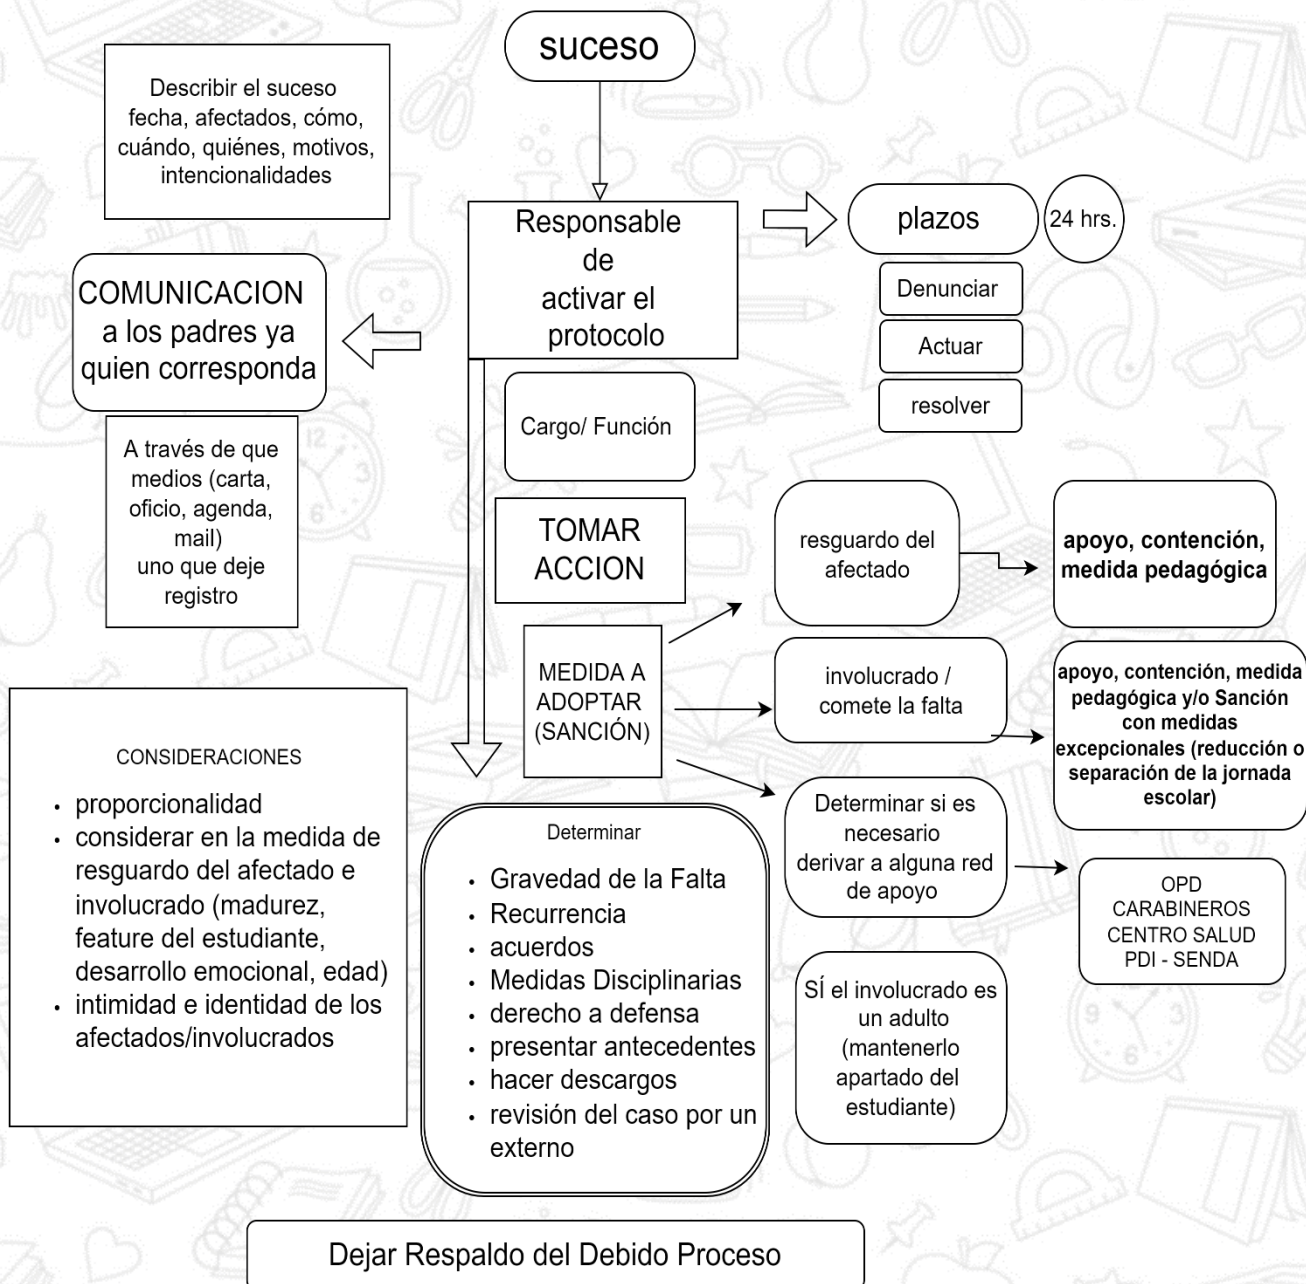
suceso

Describir el suceso fecha, afectados, cómo, cuándo, quiénes, motivos, intencionalidades

Responsable de activar el protocolo

plazos

24 hrs.

Denunciar

Actuar

resolver

COMUNICACION a los padres ya quien corresponda

A través de que medios (carta, oficio, agenda, mail) uno que deje registro

Cargo/ Función

TOMAR ACCION

resguardo del afectado

apoyo, contención, medida pedagógica

MEDIDA A ADOPTAR (SANCIÓN)

involucrado / comete la falta

apoyo, contención, medida pedagógica y/o Sanción con medidas excepcionales (reducción o separación de la jornada escolar)

CONSIDERACIONES

- proporcionalidad
- considerar en la medida de resguardo del afectado e involucrado (madurez, feature del estudiante, desarrollo emocional, edad)
- intimidad e identidad de los afectados/involucrados

Determinar

- Gravedad de la Falta
- Recurrencia
- acuerdos
- Medidas Disciplinarias
- derecho a defensa
- presentar antecedentes
- hacer descargos
- revisión del caso por un externo

Determinar si es necesario derivar a alguna red de apoyo

OPD
CARABINEROS
CENTRO SALUD
PDI - SENDA

Sí el involucrado es un adulto (mantenerlo apartado del estudiante)

Dejar Respaldo del Debido Proceso